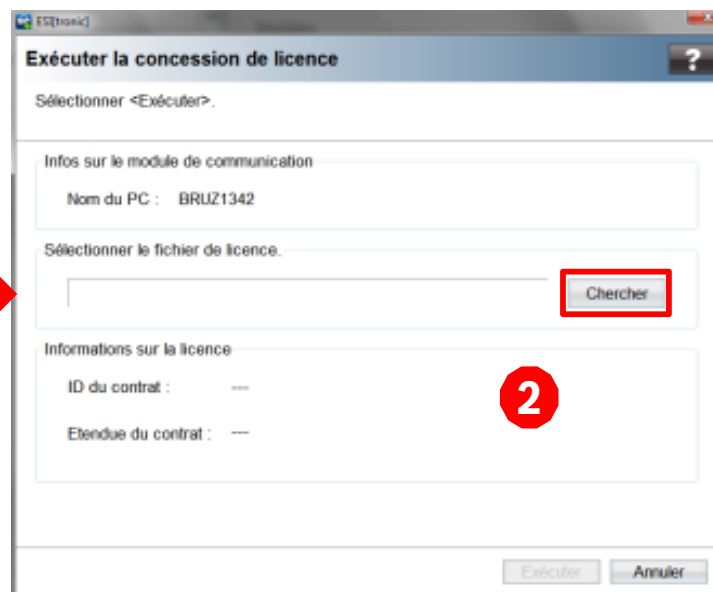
ESI[tronic]

Exécuter la concession de licence

?

Sélectionner <Exécuter>.

Infos sur le module de communication

Nom du PC : BRUZ1342

Sélectionner le fichier de licence.

Chercher

Informations sur la licence

ID du contrat : ---

Etendue du contrat : ---

2

Exécuter

Annuler